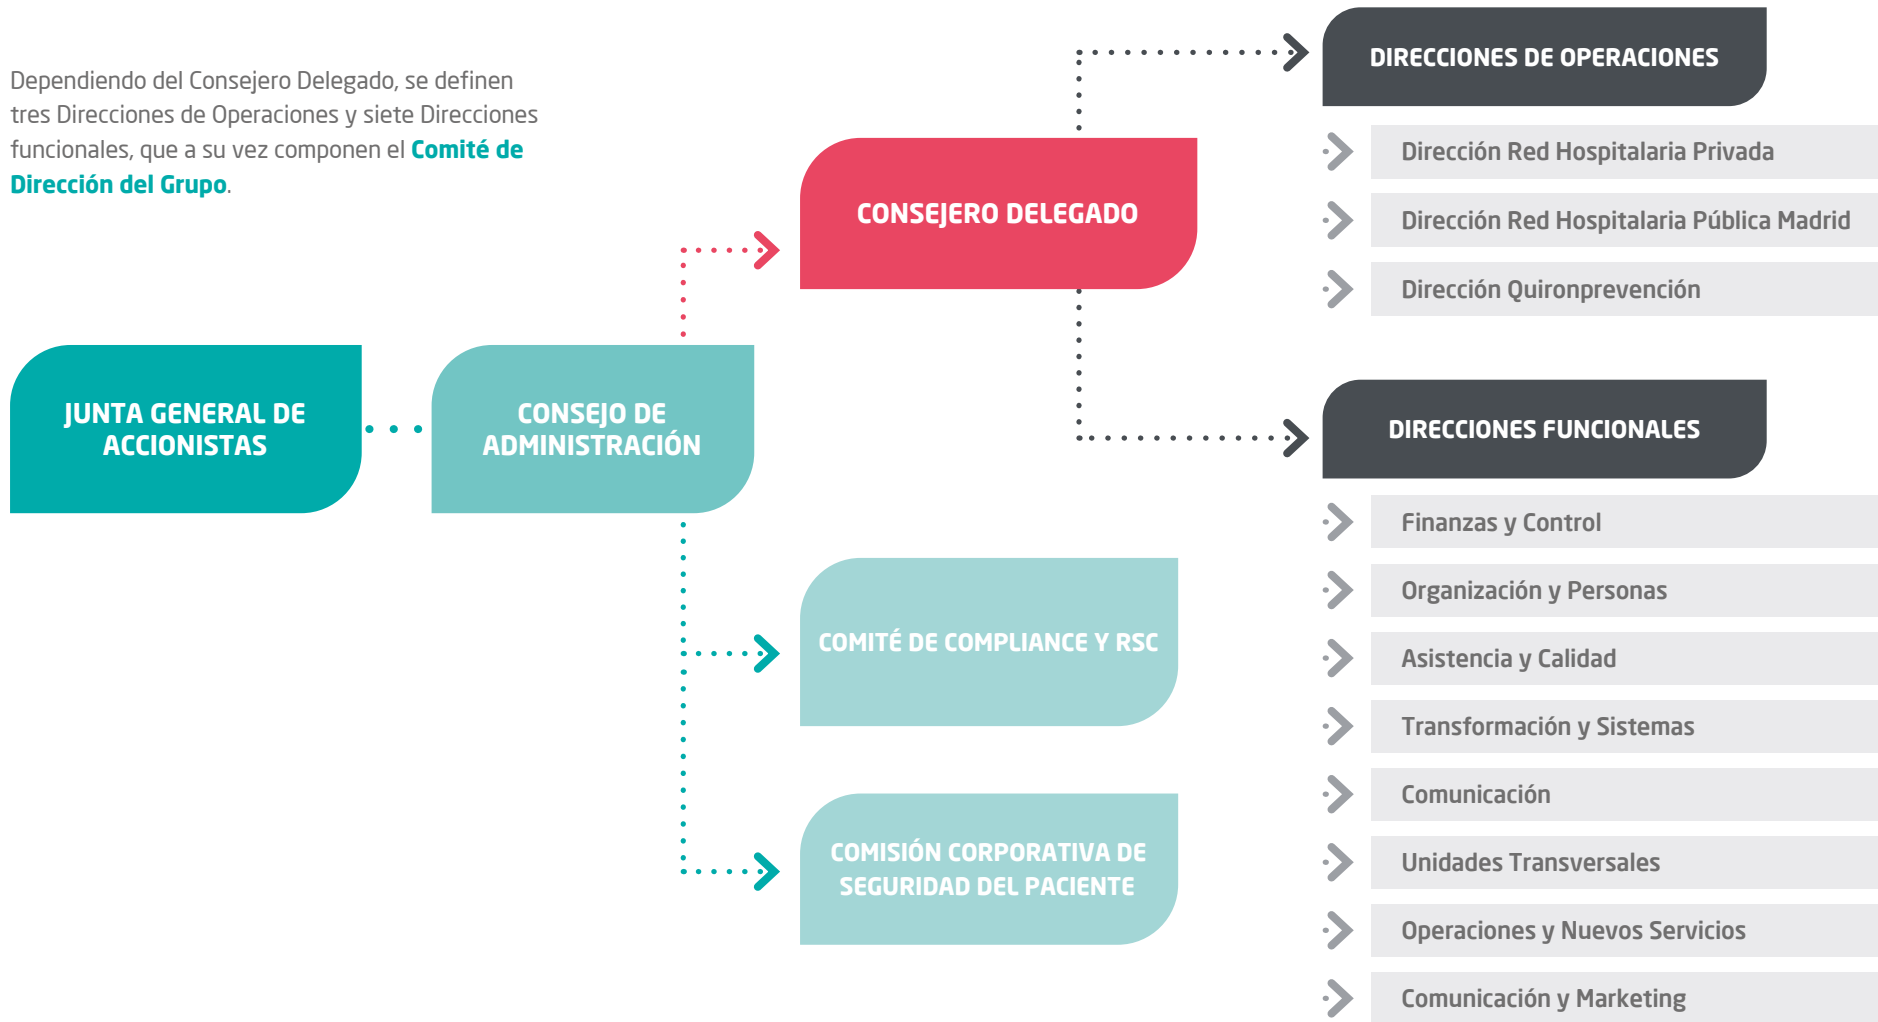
Dependiendo del Consejero Delegado, se definen tres Direcciones de Operaciones y siete Direcciones funcionales, que a su vez componen el **Comité de Dirección del Grupo**.

JUNTA GENERAL DE ACCIONISTAS

CONSEJO DE ADMINISTRACIÓN

CONSEJERO DELEGADO

COMITÉ DE COMPLIANCE Y RSC

COMISIÓN CORPORATIVA DE SEGURIDAD DEL PACIENTE

DIRECCIONES DE OPERACIONES

Dirección Red Hospitalaria Privada

Dirección Red Hospitalaria Pública Madrid

Dirección Quironprevención

DIRECCIONES FUNCIONALES

Finanzas y Control

Organización y Personas

Asistencia y Calidad

Transformación y Sistemas

Comunicación

Unidades Transversales

Operaciones y Nuevos Servicios

Comunicación y Marketing